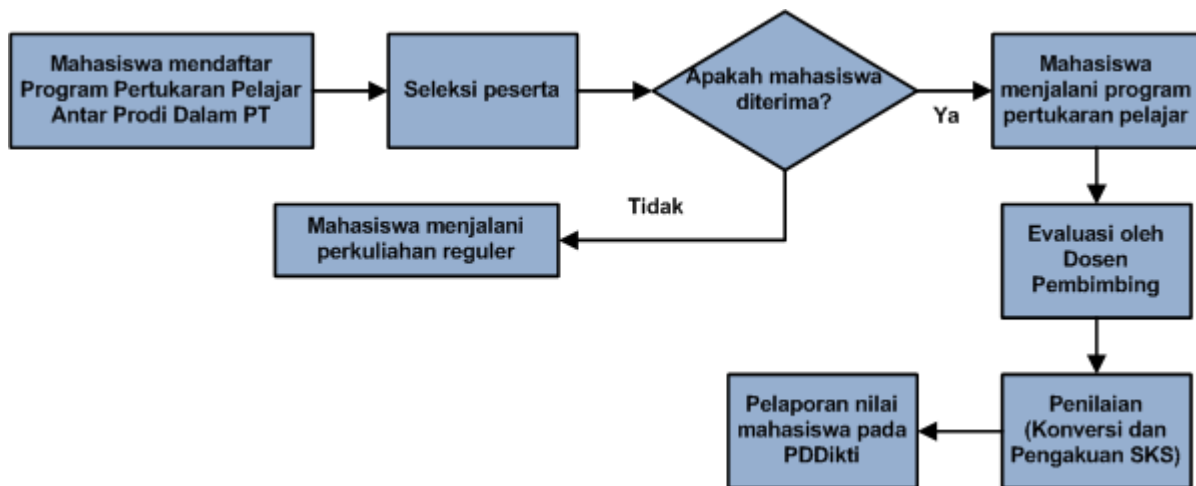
Mahasiswa mendaftar Program Pertukaran Pelajar Antar Prodi Dalam PT

Seleksi peserta

Apakah mahasiswa diterima?

Ya

Mahasiswa menjalani program pertukaran pelajar

Tidak

Mahasiswa menjalani perkuliahan reguler

Evaluasi oleh Dosen Pembimbing

Penilaian (Konversi dan Pengakuan SKS)

Pelaporan nilai mahasiswa pada PDDikti